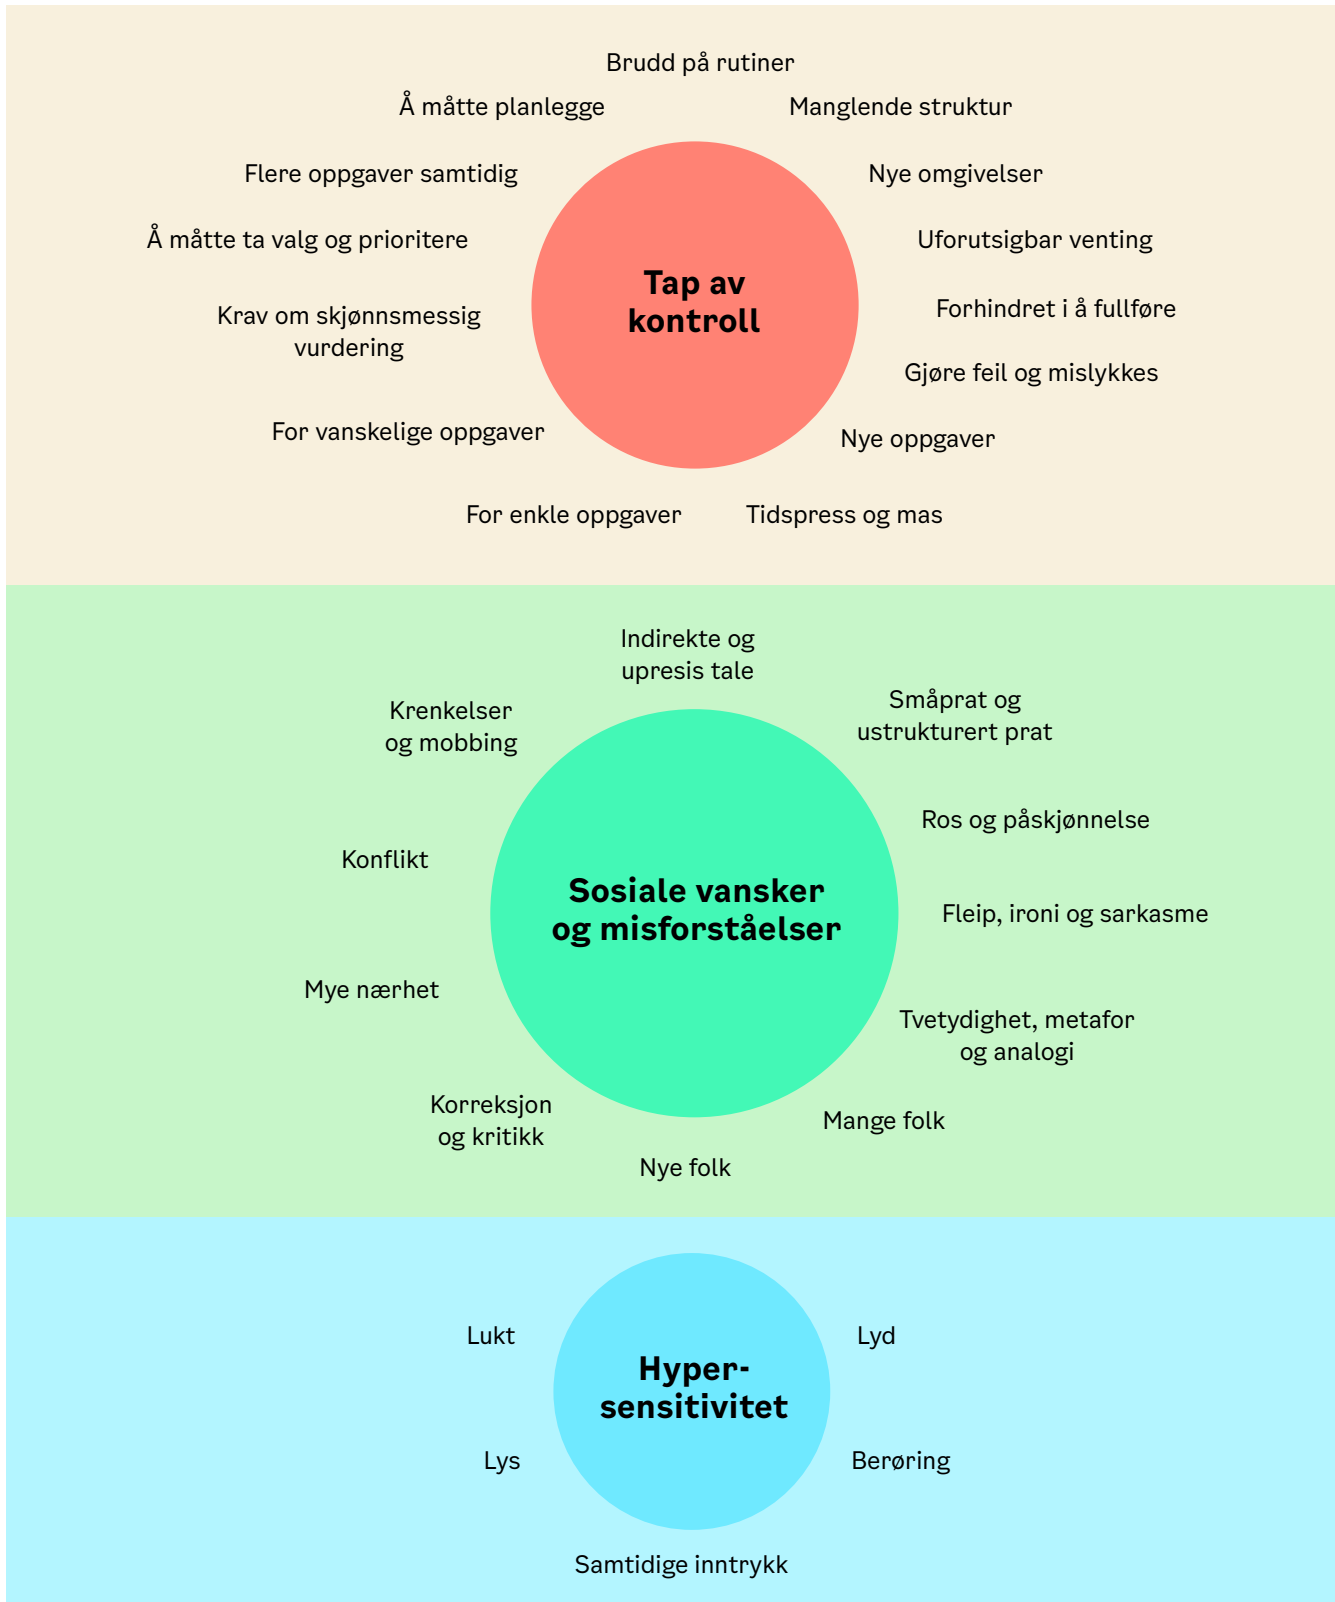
Brudd på rutiner

Å måtte planlegge

Manglende struktur

Flere oppgaver samtidig

Nye omgivelser

Å måtte ta valg og prioritere

Uforutsigbar venting

Tap av kontroll

Krav om skjønnsmessig vurdering

Forhindret i å fullføre

Gjøre feil og mislykkes

For vanskelige oppgaver

Nye oppgaver

For enkle oppgaver

Tidspress og mas

Indirekte og upresis tale

Småprat og ustrukturert prat

Krenkelser og mobbing

Ros og påskjønnelse

Konflikt

Sosiale vansker og misforståelser

Fleip, ironi og sarkasme

Mye nærhet

Tvetydighet, metafor og analogi

Korreksjon og kritikk

Mange folk

Nye folk

Lukt

Lyd

Hyper-sensitivitet

Lys

Berøring

Samtidige inntrykk